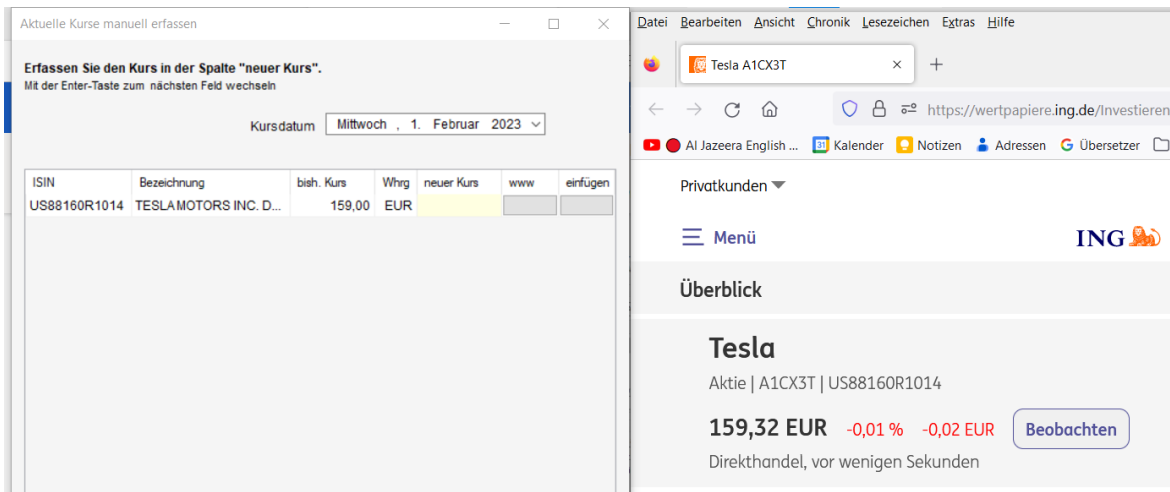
Aktuelle Kurse manuell erfassen

Erfassen Sie den Kurs in der Spalte "neuer Kurs".
Mit der Enter-Taste zum nächsten Feld wechseln

Kursdatum Mittwoch , 1. Februar 2023

| ISIN | Bezeichnung | bish. Kurs | Whrg | neuer Kurs | www | einfügen |
|---|---|---|---|---|---|---|
| US88160R1014 | TESLA MOTORS INC. D... | 159,00 | EUR | | | |

Datei Bearbeiten Ansicht Chronik Lesezeichen Extras Hilfe

Tesla A1CX3T

https://wertpapiere.ing.de/Investieren

Al Jazeera English ... Kalender Notizen Adressen Übersetzer

Privatkunden

Menü

ING

Überblick

Tesla

Aktie | A1CX3T | US88160R1014

159,32 EUR -0,01 % -0,02 EUR Beobachten

Direkthandel, vor wenigen Sekunden